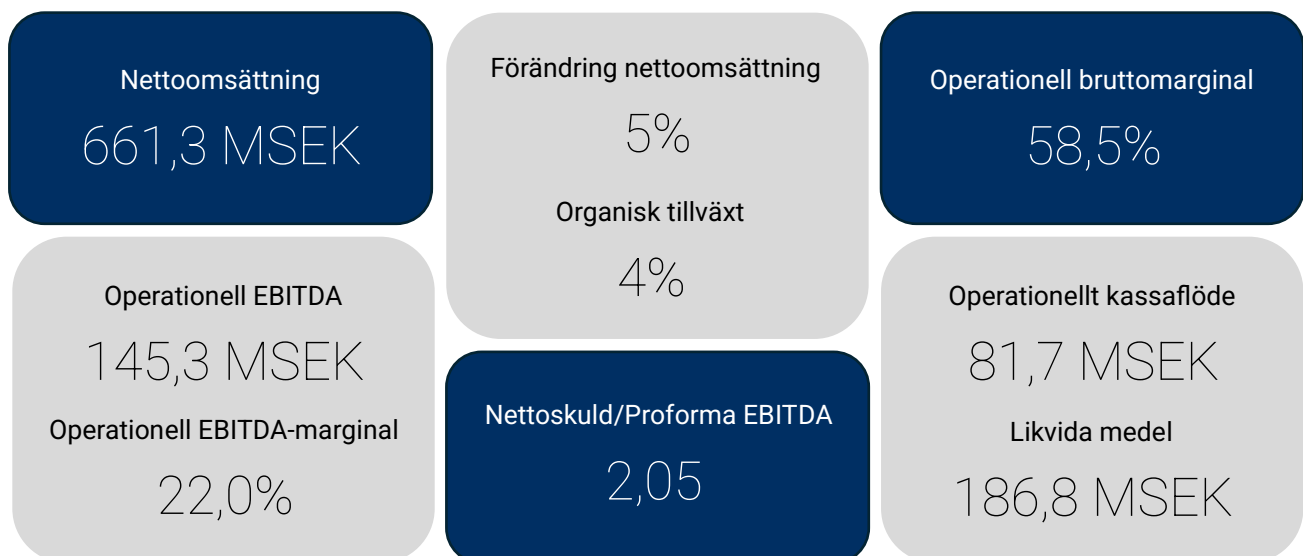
Nettoomsättning

661,3 MSEK

Förändring nettoomsättning

5%

Organisk tillväxt

4%

Operationell bruttomarginal

58,5%

Operationell EBITDA

145,3 MSEK

Operationell EBITDA-marginal

22,0%

Nettoskuld/Proforma EBITDA

2,05

Operationellt kassaflöde

81,7 MSEK

Likvida medel

186,8 MSEK